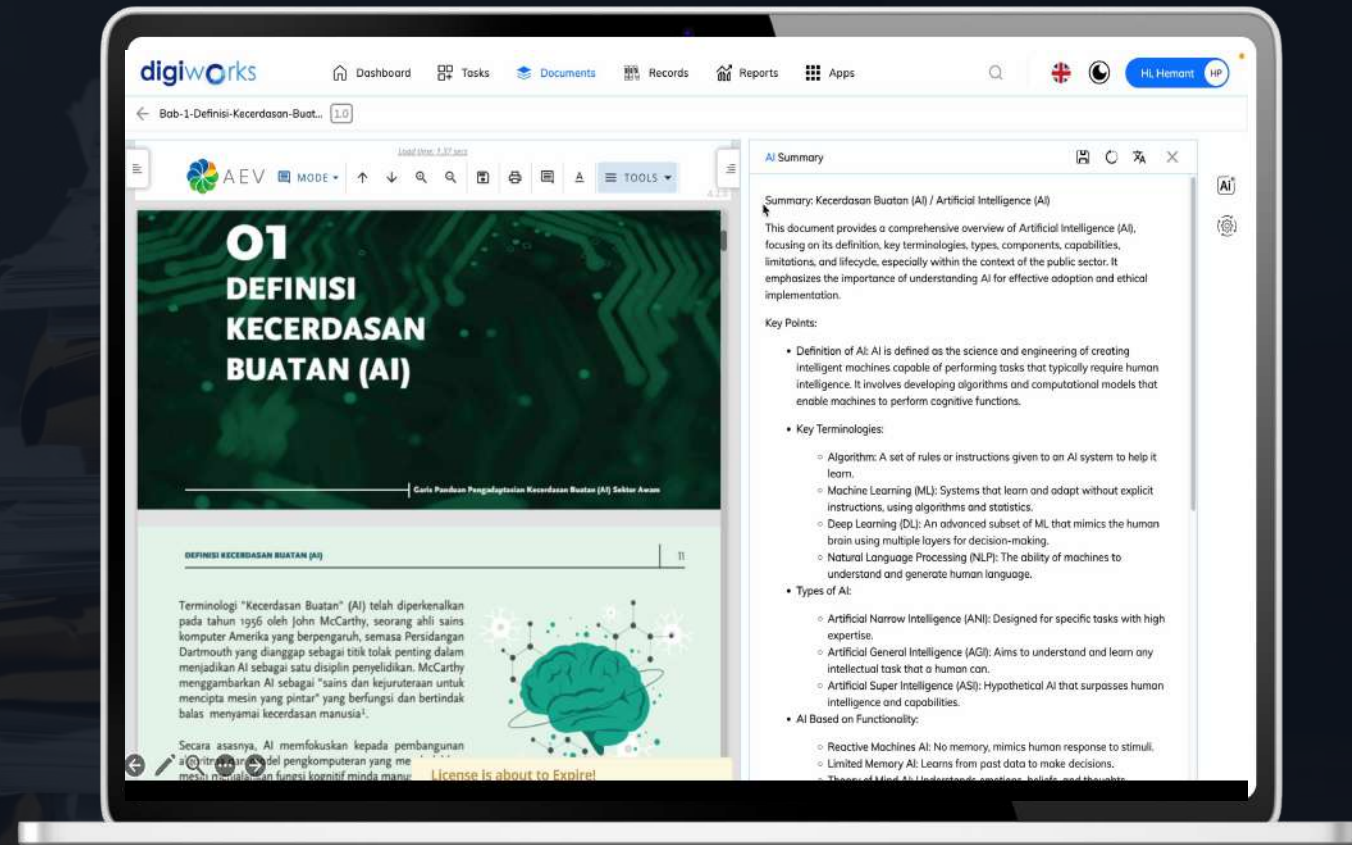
digiworks Dashboard Tasks Documents Records Reports Apps Hi, Hemant HP

Bab-1-Definisi-Kecerdasan-Buat... 1.0

Load time: 1.37 secs

AEV MODE TOOLS

01
DEFINISI KECERDASAN BUATAN (AI)

Garis Panduan Pengadaptasian Kecerdasan Buatan (AI) Sektor Awam

DEFINISI KECERDASAN BUATAN (AI) 11

Terminologi "Kecerdasan Buatan" (AI) telah diperkenalkan pada tahun 1956 oleh John McCarthy, seorang ahli sains komputer Amerika yang berpengaruh, semasa Persidangan Dartmouth yang dianggap sebagai titik tolak penting dalam menjadikan AI sebagai satu disiplin penyelidikan. McCarthy menggambarkan AI sebagai "sains dan kejuruteraan untuk mencipta mesin yang pintar" yang berfungsi dan bertindak balas menyamai kecerdasan manusia¹.

Secara asasnya, AI memfokuskan kepada pembangunan a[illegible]ritma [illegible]odel pengkomputeran yang me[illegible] mesin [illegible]alankan fungsi kognitif minda manu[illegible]

License is about to Expire!

AI Summary

Summary: Kecerdasan Buatan (AI) / Artificial Intelligence (AI)

This document provides a comprehensive overview of Artificial Intelligence (AI), focusing on its definition, key terminologies, types, components, capabilities, limitations, and lifecycle, especially within the context of the public sector. It emphasizes the importance of understanding AI for effective adoption and ethical implementation.

Key Points:

• Definition of AI: AI is defined as the science and engineering of creating intelligent machines capable of performing tasks that typically require human intelligence. It involves developing algorithms and computational models that enable machines to perform cognitive functions.
• Key Terminologies:
◦ Algorithm: A set of rules or instructions given to an AI system to help it learn.
◦ Machine Learning (ML): Systems that learn and adapt without explicit instructions, using algorithms and statistics.
◦ Deep Learning (DL): An advanced subset of ML that mimics the human brain using multiple layers for decision-making.
◦ Natural Language Processing (NLP): The ability of machines to understand and generate human language.
• Types of AI:
◦ Artificial Narrow Intelligence (ANI): Designed for specific tasks with high expertise.
◦ Artificial General Intelligence (AGI): Aims to understand and learn any intellectual task that a human can.
◦ Artificial Super Intelligence (ASI): Hypothetical AI that surpasses human intelligence and capabilities.
• AI Based on Functionality:
◦ Reactive Machines AI: No memory, mimics human response to stimuli.
◦ Limited Memory AI: Learns from past data to make decisions.
◦ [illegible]